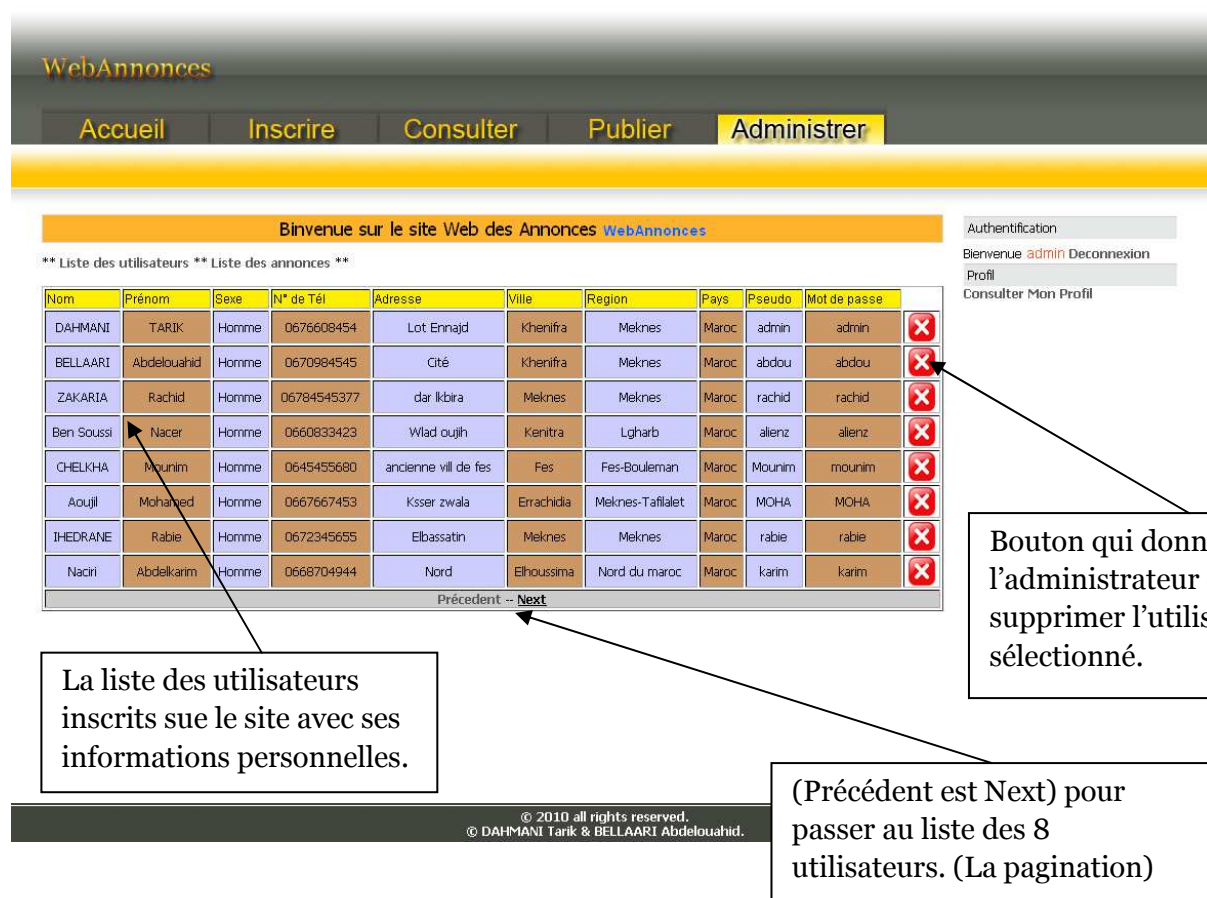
WebAnnonces

Accueil Inscrire Consulter Publier Administrer

Binvenue sur le site Web des Annonces WebAnnonces

** Liste des utilisateurs ** Liste des annonces **

| Nom | Prénom | Sexe | N° de Tél | Adresse | Ville | Region | Pays | Pseudo | Mot de passe | |
|---|---|---|---|---|---|---|---|---|---|---|
| DAHMANI | TARIK | Homme | 0676608454 | Lot Ennajd | Khenifra | Meknes | Maroc | admin | admin | |
| BELLAARI | Abdelouahid | Homme | 0670984545 | Cité | Khenifra | Meknes | Maroc | abdou | abdou | |
| ZAKARIA | Rachid | Homme | 06784545377 | dar lkbira | Meknes | Meknes | Maroc | rachid | rachid | |
| Ben Soussi | Nacer | Homme | 0660833423 | Wlad oujih | Kenitra | Lgharb | Maroc | alienz | alienz | |
| CHELKHA | Mounim | Homme | 0645455680 | ancienne vill de fes | Fes | Fes-Bouleman | Maroc | Mounim | mounim | |
| Aoujil | Mohamed | Homme | 0667667453 | Ksser zwala | Errachidia | Meknes-Tafilalet | Maroc | MOHA | MOHA | |
| IHEDRANE | Rabie | Homme | 0672345655 | Elbassatin | Meknes | Meknes | Maroc | rabie | rabie | |
| Naciri | Abdelkarim | Homme | 0668704944 | Nord | Elhoussima | Nord du maroc | Maroc | karim | karim | |

Précedent -- Next

Authentification

Bienvenue admin Deconnexion

Profil

Consulter Mon Profil

Bouton qui donn l'administrateur supprimer l'utilis sélectionné.

La liste des utilisateurs inscrits sue le site avec ses informations personnelles.

(Précédent est Next) pour passer au liste des 8 utilisateurs. (La pagination)

© 2010 all rights reserved.
© DAHMANI Tarik & BELLAARI Abdelouahid.